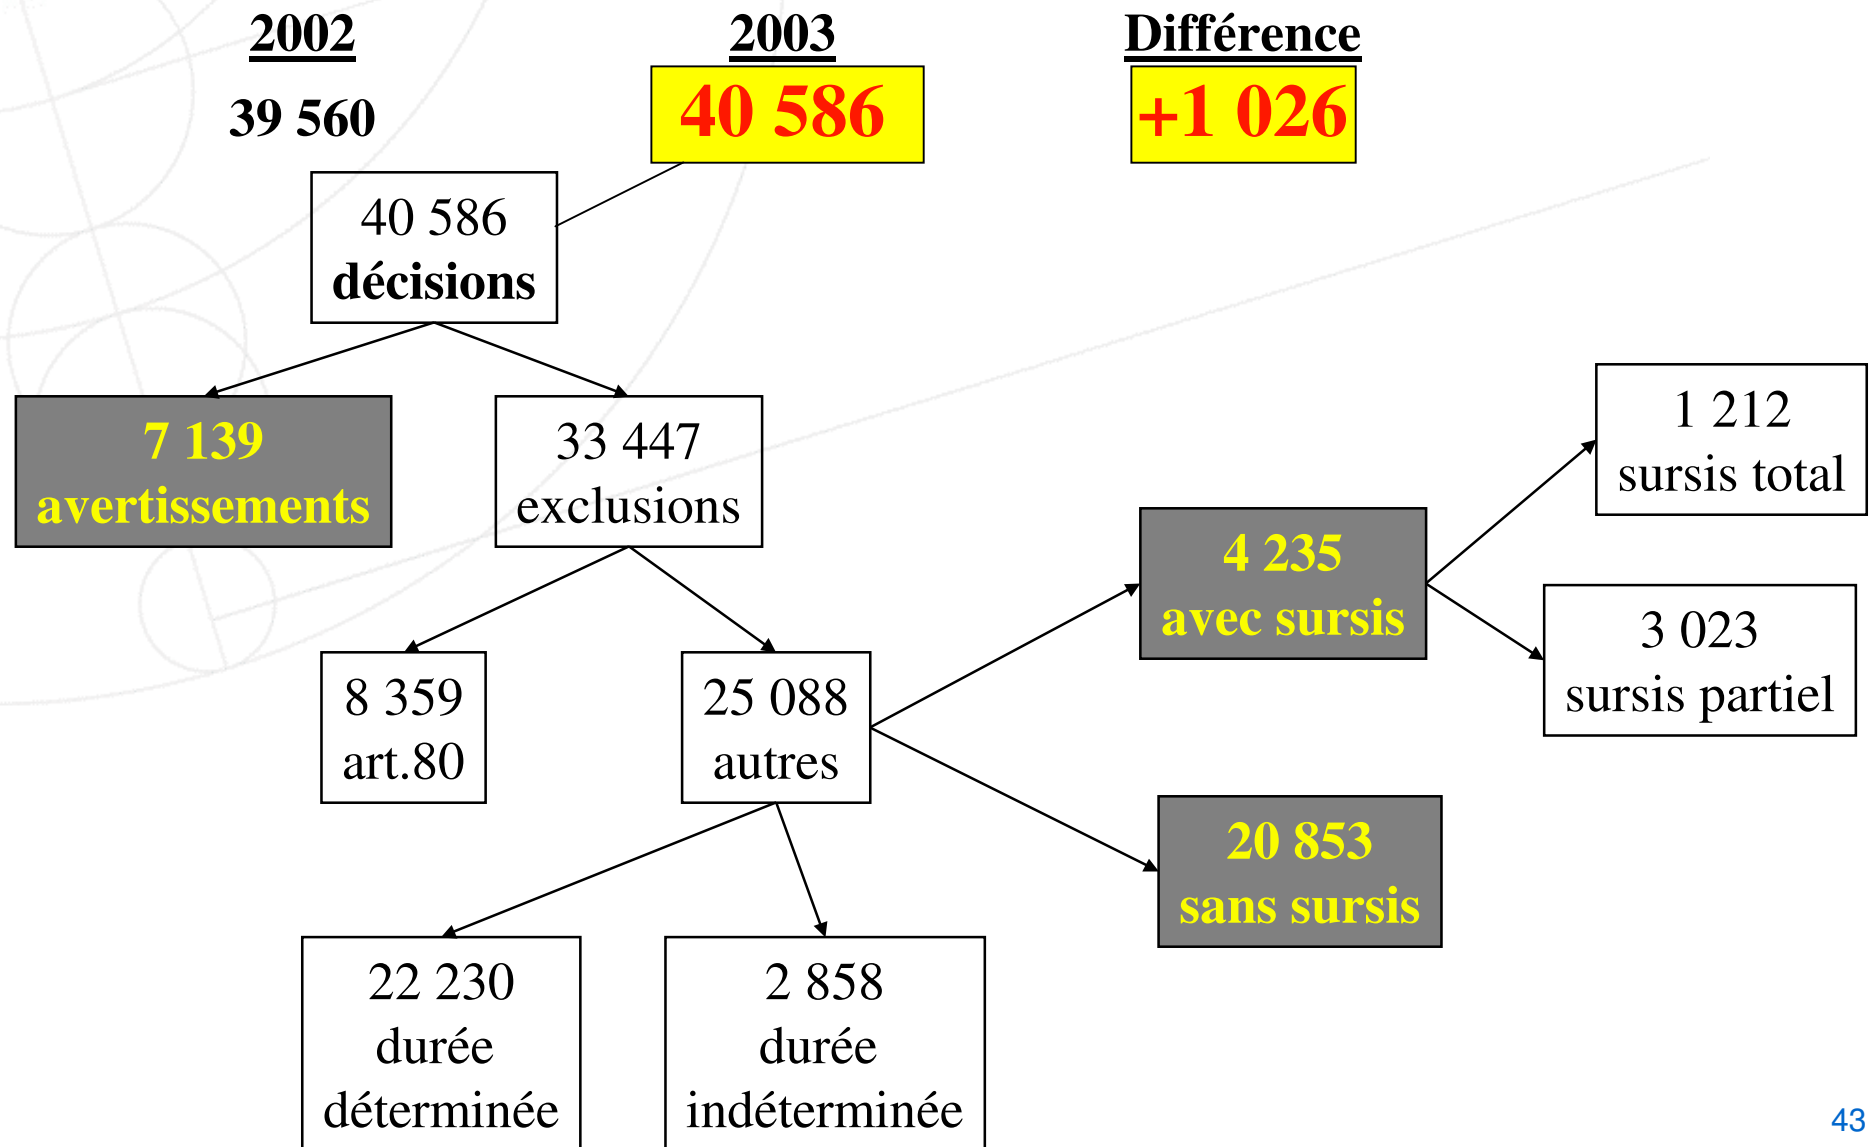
2002

39 560

2003

40 586

Différence

+1 026

40 586
décisions

7 139
avertissements

33 447
exclusions

8 359
art.80

25 088
autres

22 230
durée
déterminée

2 858
durée
indéterminée

4 235
avec sursis

20 853
sans sursis

1 212
sursis total

3 023
sursis partiel

43